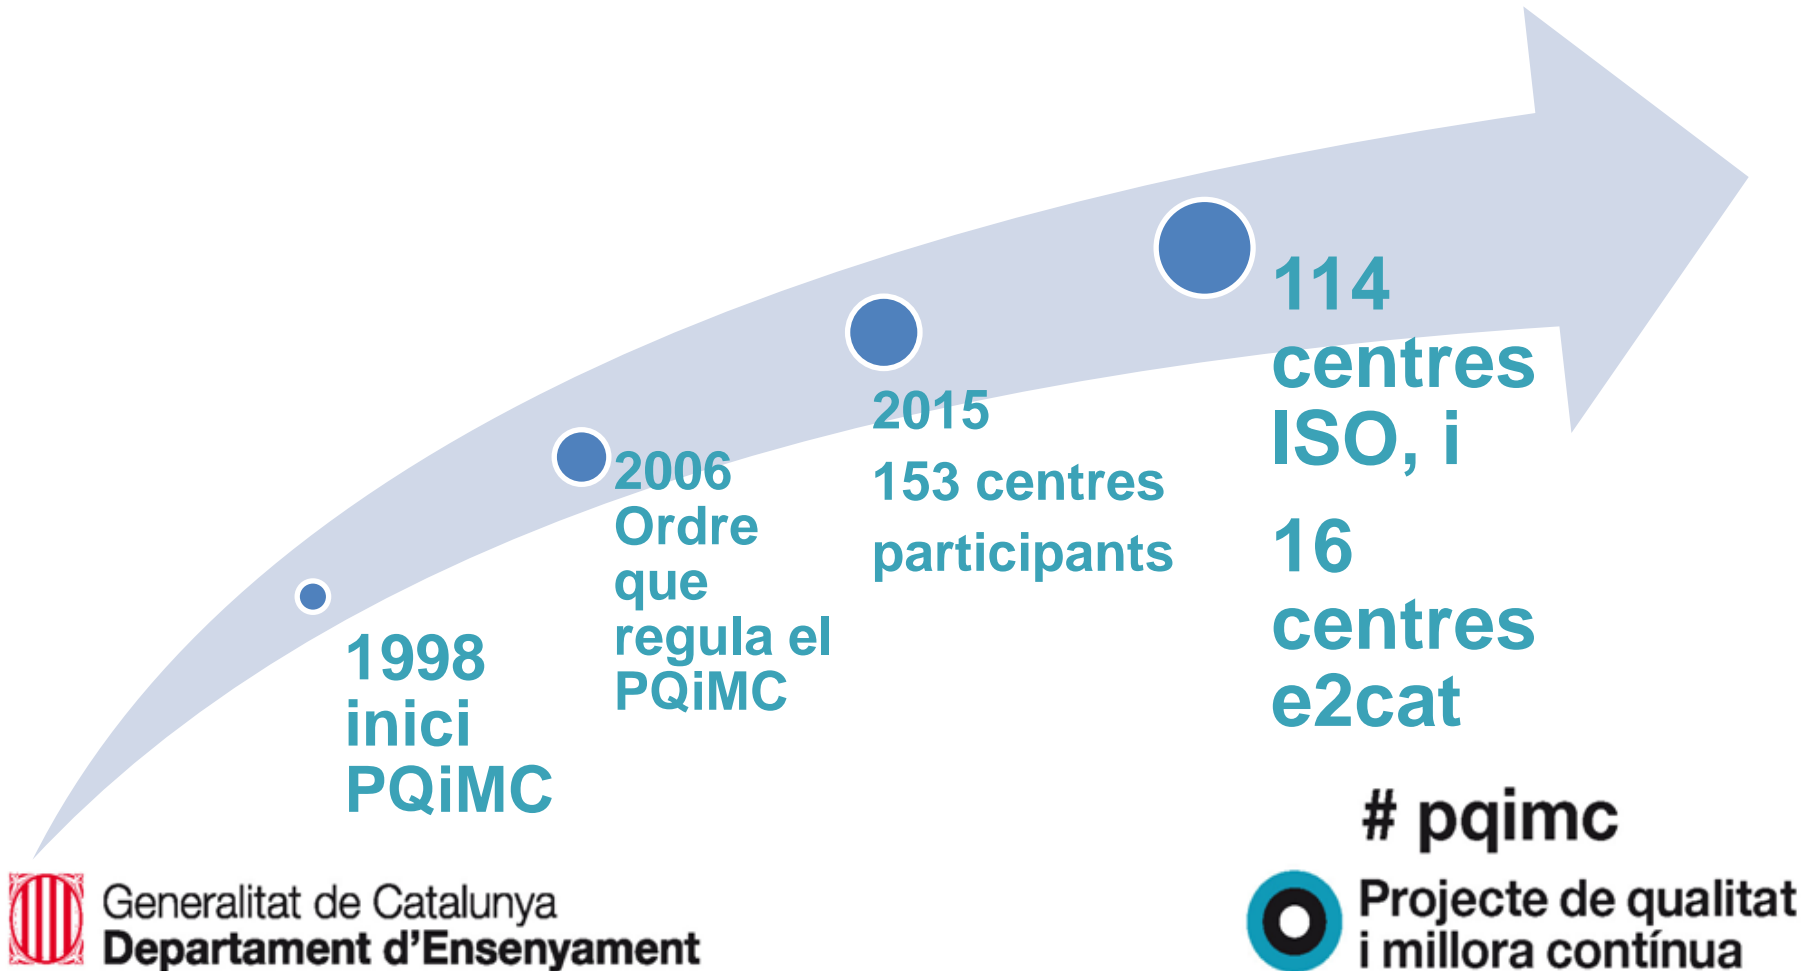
1998
inici
PQiMC

2006
Ordre
que
regula el
PQiMC

2015
153 centres
participants

114
centres
ISO, i

16
centres
e2cat

# pqimc

Generalitat de Catalunya
Departament d'Ensenyament

Projecte de qualitat
i millora contínua